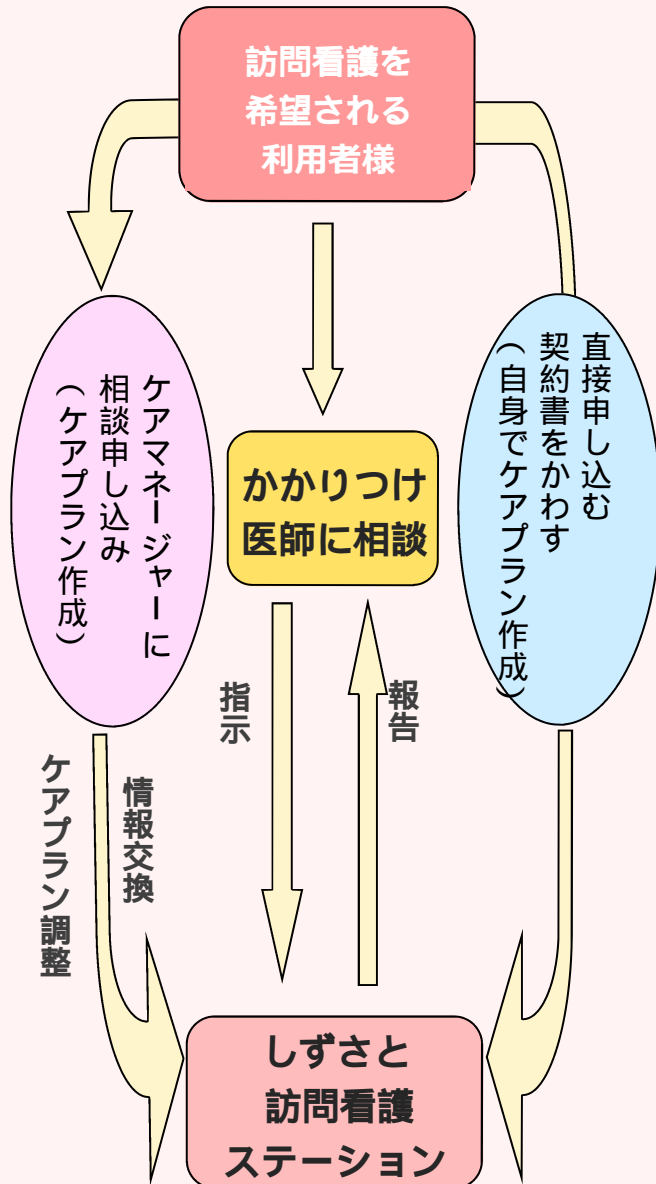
訪問看護を
希望される
利用者様

ケアマネージャーに
相談申し込み
（ケアプラン作成）

かかりつけ
医師に相談

直接申し込む
契約書をかわす
（自身でケアプラン作成）

指示

報告

ケアプラン調整

情報交換

しずさと
訪問看護
ステーション